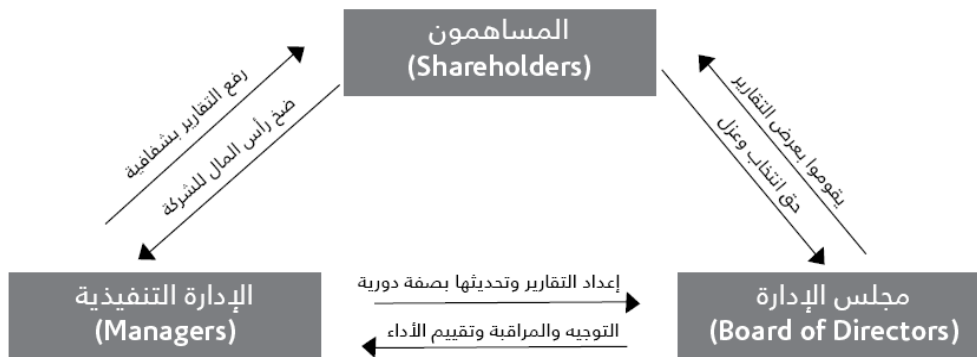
المساهمون
(Shareholders)

رفع التقارير بشفافية

ضخ رأس المال للشركة

يقوموا بعرض التقارير

حق انتخاب وعزل

الإدارة التنفيذية
(Managers)

إعداد التقارير وتحديثها بصفة دورية

التوجيه والمراقبة وتقييم الأداء

مجلس الإدارة
(Board of Directors)